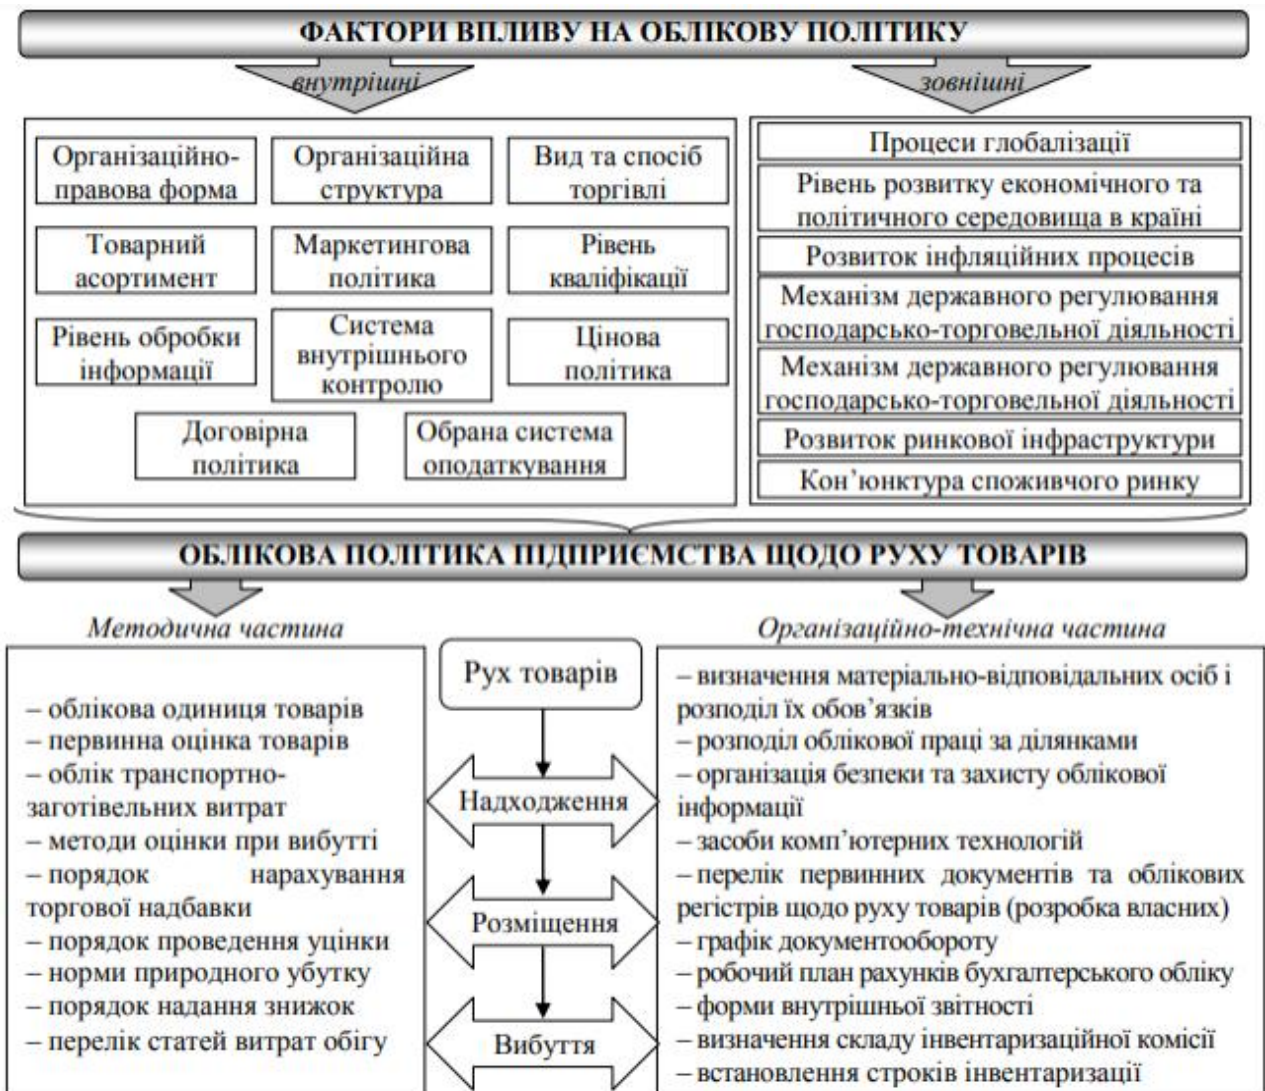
ФАКТОРИ ВПЛИВУ НА ОБЛІКОВУ ПОЛІТИКУ

внутрішні

зовнішні

Організаційно-правова форма

Організаційна структура

Вид та спосіб торгівлі

Товарний асортимент

Маркетингова політика

Рівень кваліфікації

Рівень обробки інформації

Система внутрішнього контролю

Цінова політика

Договірна політика

Обрана система оподаткування

Процеси глобалізації

Рівень розвитку економічного та політичного середовища в країні

Розвиток інфляційних процесів

Механізм державного регулювання господарсько-торговельної діяльності

Механізм державного регулювання господарсько-торговельної діяльності

Розвиток ринкової інфраструктури

Кон'юнктура споживчого ринку

ОБЛІКОВА ПОЛІТИКА ПІДПРИЄМСТВА ЩОДО РУХУ ТОВАРІВ

Методична частина

Організаційно-технічна частина

– облікова одиниця товарів
– первинна оцінка товарів
– облік транспортно-заготівельних витрат
– методи оцінки при вибутті
– порядок нарахування торгової надбавки
– порядок проведення уцінки
– норми природного убутку
– порядок надання знижок
– перелік статей витрат обігу

Рух товарів

Надходження

Розміщення

Вибуття

– визначення матеріально-відповідальних осіб і розподіл їх обов'язків
– розподіл облікової праці за ділянками
– організація безпеки та захисту облікової інформації
– засоби комп'ютерних технологій
– перелік первинних документів та облікових регістрів щодо руху товарів (розробка власних)
– графік документообороту
– робочий план рахунків бухгалтерського обліку
– форми внутрішньої звітності
– визначення складу інвентаризаційної комісії
– встановлення строків інвентаризації